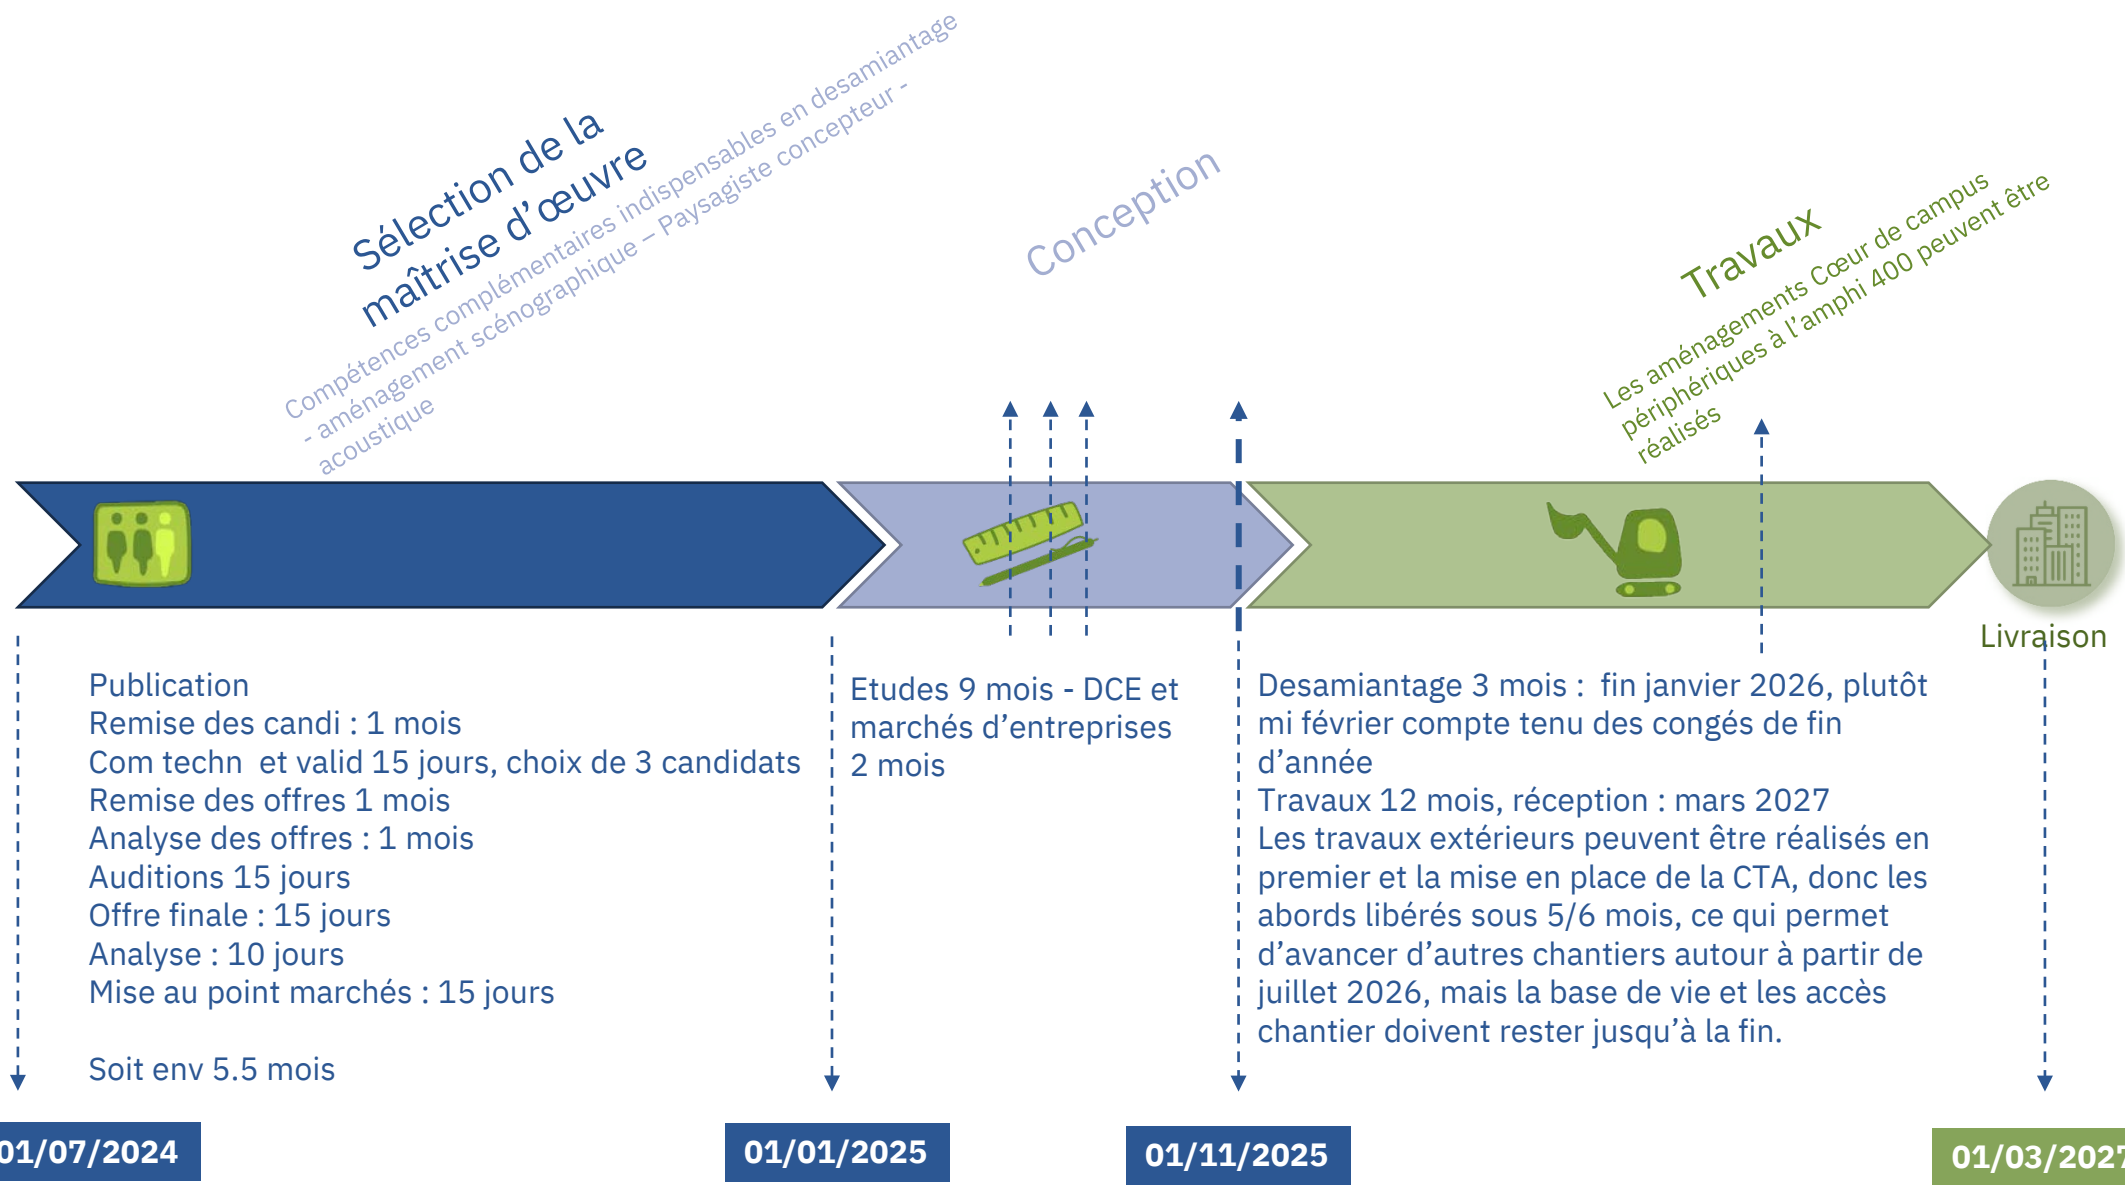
Sélection de la maîtrise d’œuvre

Compétences complémentaires indispensables en desamiantage - aménagement scénographique – Paysagiste concepteur - acoustique

Conception

Travaux

Les aménagements Cœur de campus périphériques à l’amphi 400 peuvent être réalisés

Livraison

Publication
Remise des candi : 1 mois
Com techn et valid 15 jours, choix de 3 candidats
Remise des offres 1 mois
Analyse des offres : 1 mois
Auditions 15 jours
Offre finale : 15 jours
Analyse : 10 jours
Mise au point marchés : 15 jours

Soit env 5.5 mois

Etudes 9 mois - DCE et marchés d’entreprises 2 mois

Desamiantage 3 mois : fin janvier 2026, plutôt mi février compte tenu des congés de fin d’année
Travaux 12 mois, réception : mars 2027
Les travaux extérieurs peuvent être réalisés en premier et la mise en place de la CTA, donc les abords libérés sous 5/6 mois, ce qui permet d’avancer d’autres chantiers autour à partir de juillet 2026, mais la base de vie et les accès chantier doivent rester jusqu’à la fin.

01/07/2024

01/01/2025

01/11/2025

01/03/202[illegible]